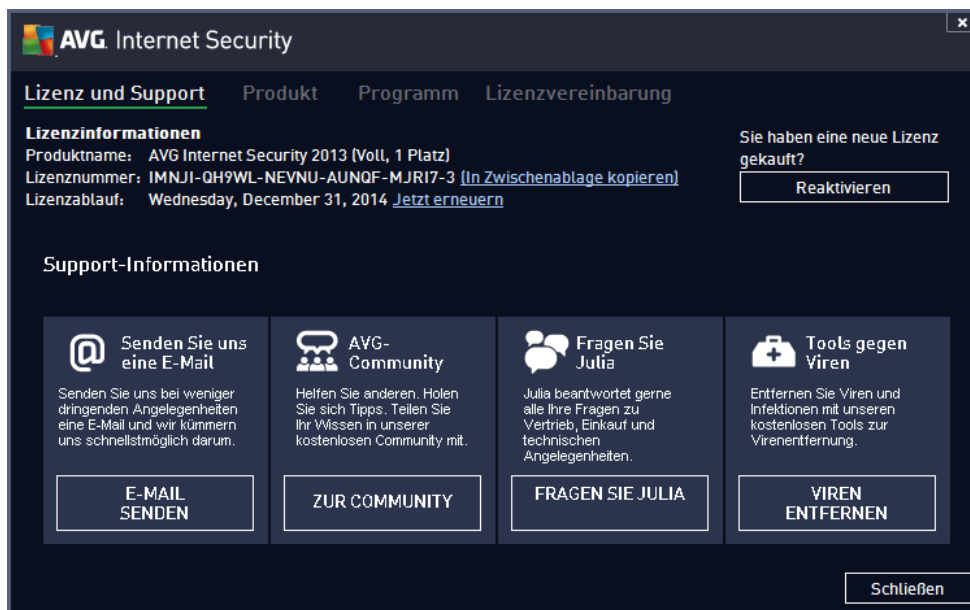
AVG. Internet Security

Lizenz und Support Produkt Programm Lizenzvereinbarung

Lizenzinformationen
Produktname: AVG Internet Security 2013 (Voll, 1 Platz)
Lizenznummer: IMNJI-QH9WL-NEVNU-AUNQF-MJRI7-3 (In Zwischenablage kopieren)
Lizenzablauf: Wednesday, December 31, 2014 Jetzt erneuern

Sie haben eine neue Lizenz gekauft?
Reaktivieren

Support-Informationen

Senden Sie uns eine E-Mail
Senden Sie uns bei weniger dringenden Angelegenheiten eine E-Mail und wir kümmern uns schnellstmöglich darum.
E-MAIL SENDEN

AVG-Community
Helfen Sie anderen. Holen Sie sich Tipps. Teilen Sie Ihr Wissen in unserer kostenlosen Community mit.
ZUR COMMUNITY

Fragen Sie Julia
Julia beantwortet gerne alle Ihre Fragen zu Vertrieb, Einkauf und technischen Angelegenheiten.
FRAGEN SIE JULIA

Tools gegen Viren
Entfernen Sie Viren und Infektionen mit unseren kostenlosen Tools zur Virenentfernung.
VIREN ENTFERNEN

Schließen